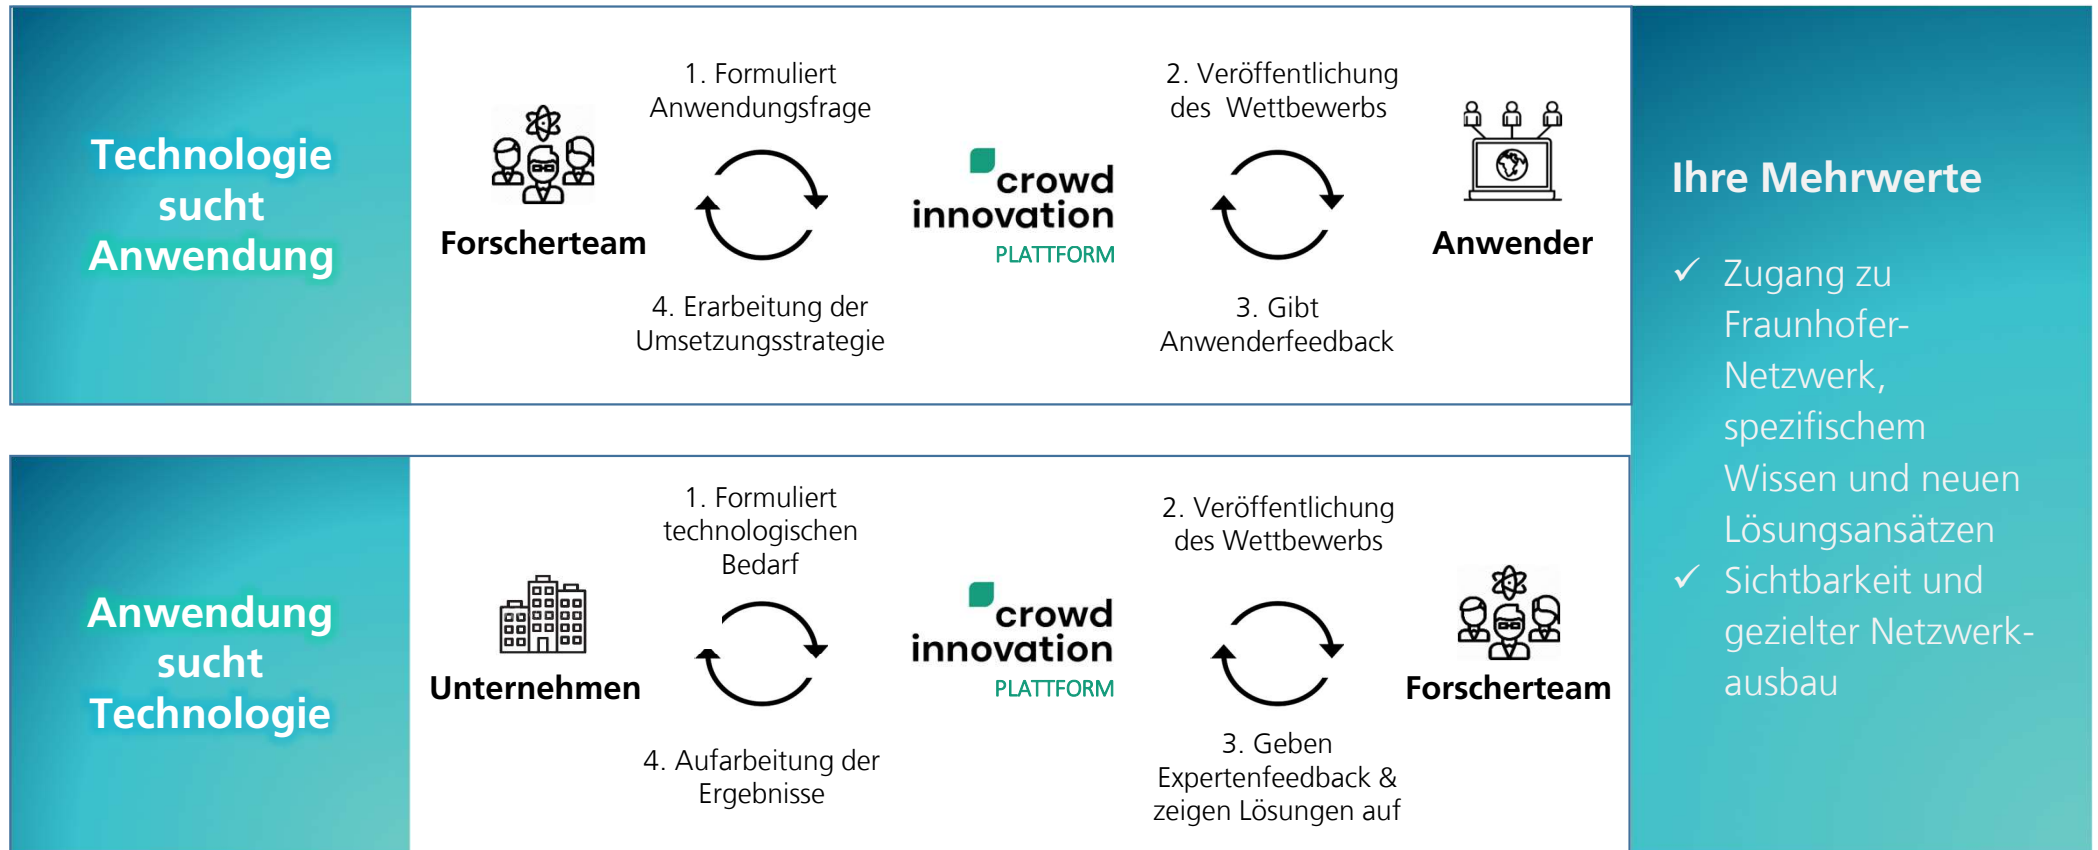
Technologie sucht Anwendung

Forscherteam

1. Formuliert Anwendungsfrage

4. Erarbeitung der Umsetzungsstrategie

crowd innovation PLATTFORM

2. Veröffentlichung des Wettbewerbs

3. Gibt Anwenderfeedback

Anwender

Anwendung sucht Technologie

Unternehmen

1. Formuliert technologischen Bedarf

4. Aufarbeitung der Ergebnisse

crowd innovation PLATTFORM

2. Veröffentlichung des Wettbewerbs

3. Geben Expertenfeedback & zeigen Lösungen auf

Forscherteam

Ihre Mehrwerte

✓ Zugang zu Fraunhofer-Netzwerk, spezifischem Wissen und neuen Lösungsansätzen

✓ Sichtbarkeit und gezielter Netzwerkausbau